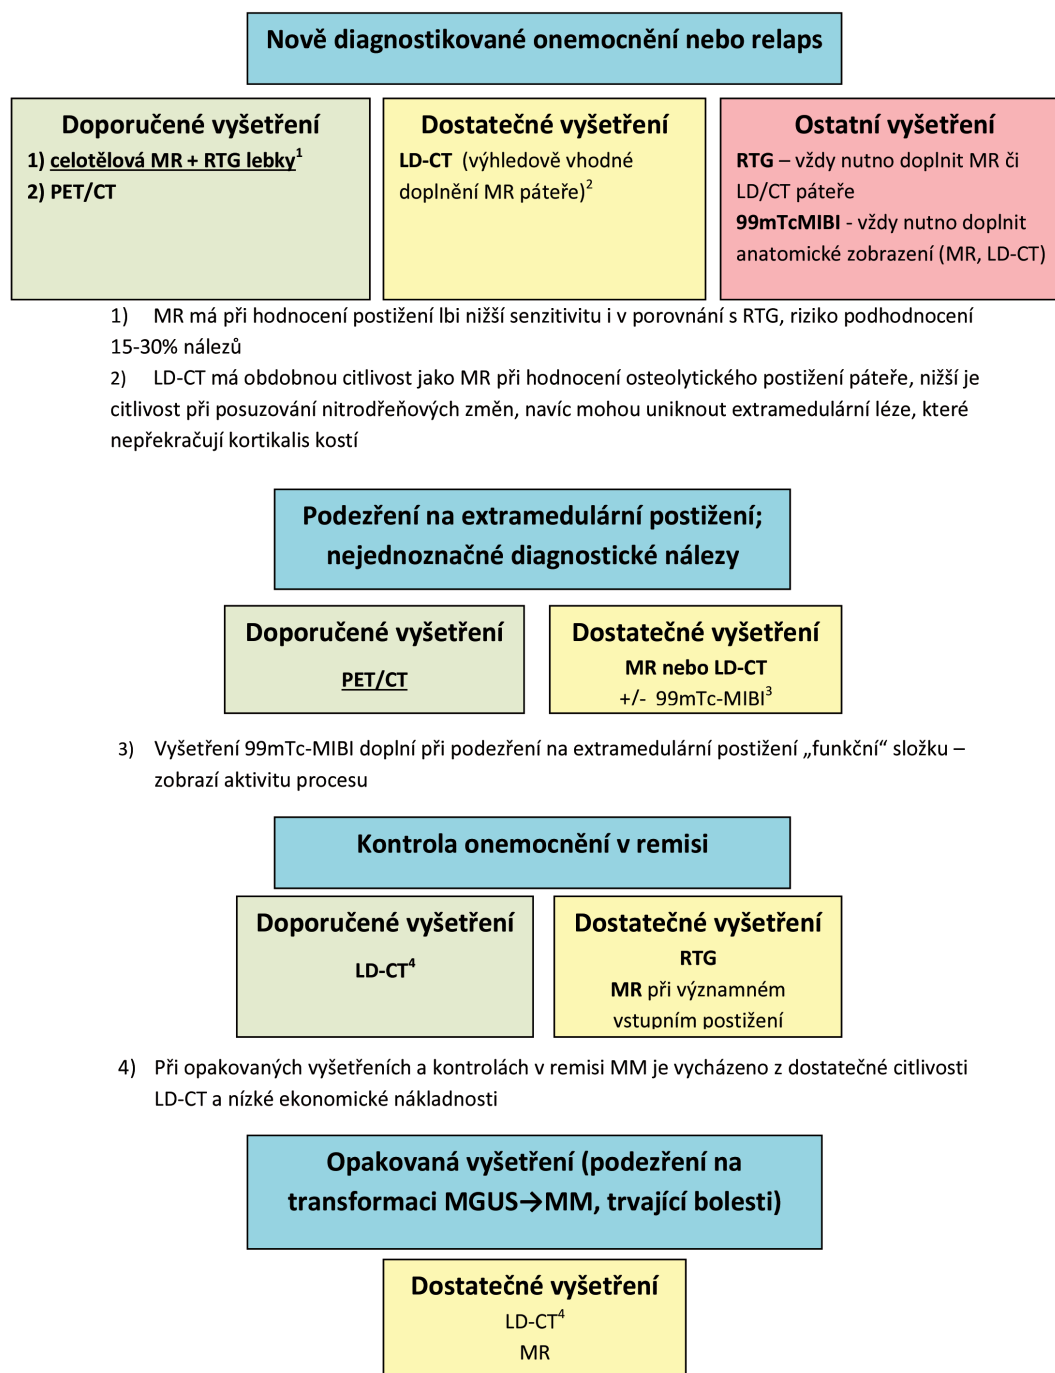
Nově diagnostikované onemocnění nebo relaps

Doporučené vyšetření
1) celotělová MR + RTG lebky$^1$
2) PET/CT

Dostatečné vyšetření
LD-CT (výhledově vhodné doplnění MR páteře)$^2$

Ostatní vyšetření
RTG – vždy nutno doplnit MR či LD/CT páteře
99mTcMIBI - vždy nutno doplnit anatomické zobrazení (MR, LD-CT)

1) MR má při hodnocení postižení lbi nižší senzitivitu i v porovnání s RTG, riziko podhodnocení 15-30% nálezů
2) LD-CT má obdobnou citlivost jako MR při hodnocení osteolytického postižení páteře, nižší je citlivost při posuzování nitrodřeňových změn, navíc mohou uniknout extramedulární léze, které nepřekračují kortikalis kostí

Podezření na extramedulární postižení; nejednoznačné diagnostické nálezy

Doporučené vyšetření
PET/CT

Dostatečné vyšetření
MR nebo LD-CT
+/- 99mTc-MIBI$^3$

3) Vyšetření 99mTc-MIBI doplní při podezření na extramedulární postižení „funkční“ složku – zobrazí aktivitu procesu

Kontrola onemocnění v remisi

Doporučené vyšetření
LD-CT$^4$

Dostatečné vyšetření
RTG
MR při významném vstupním postižení

4) Při opakovaných vyšetřeních a kontrolách v remisi MM je vycházeno z dostatečné citlivosti LD-CT a nízké ekonomické nákladnosti

Opakovaná vyšetření (podezření na transformaci MGUS→MM, trvající bolesti)

Dostatečné vyšetření
LD-CT$^4$
MR